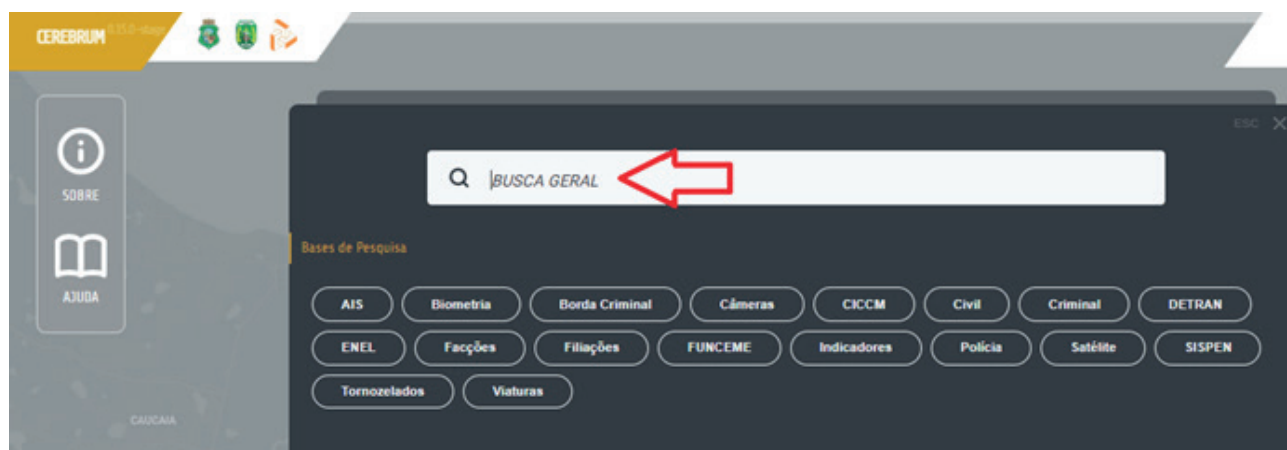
CEREBRUM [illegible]

SOBRE

AJUDA

CAUCAIA

ESC

BUSCA GERAL

Bases de Pesquisa

AIS
Biometria
Borda Criminal
Câmeras
CICCM
Civil
Criminal
DETRAN
ENEL
Facções
Filiações
FUNCEME
Indicadores
Polícia
Satélite
SISPEN
Tornozelados
Viaturas